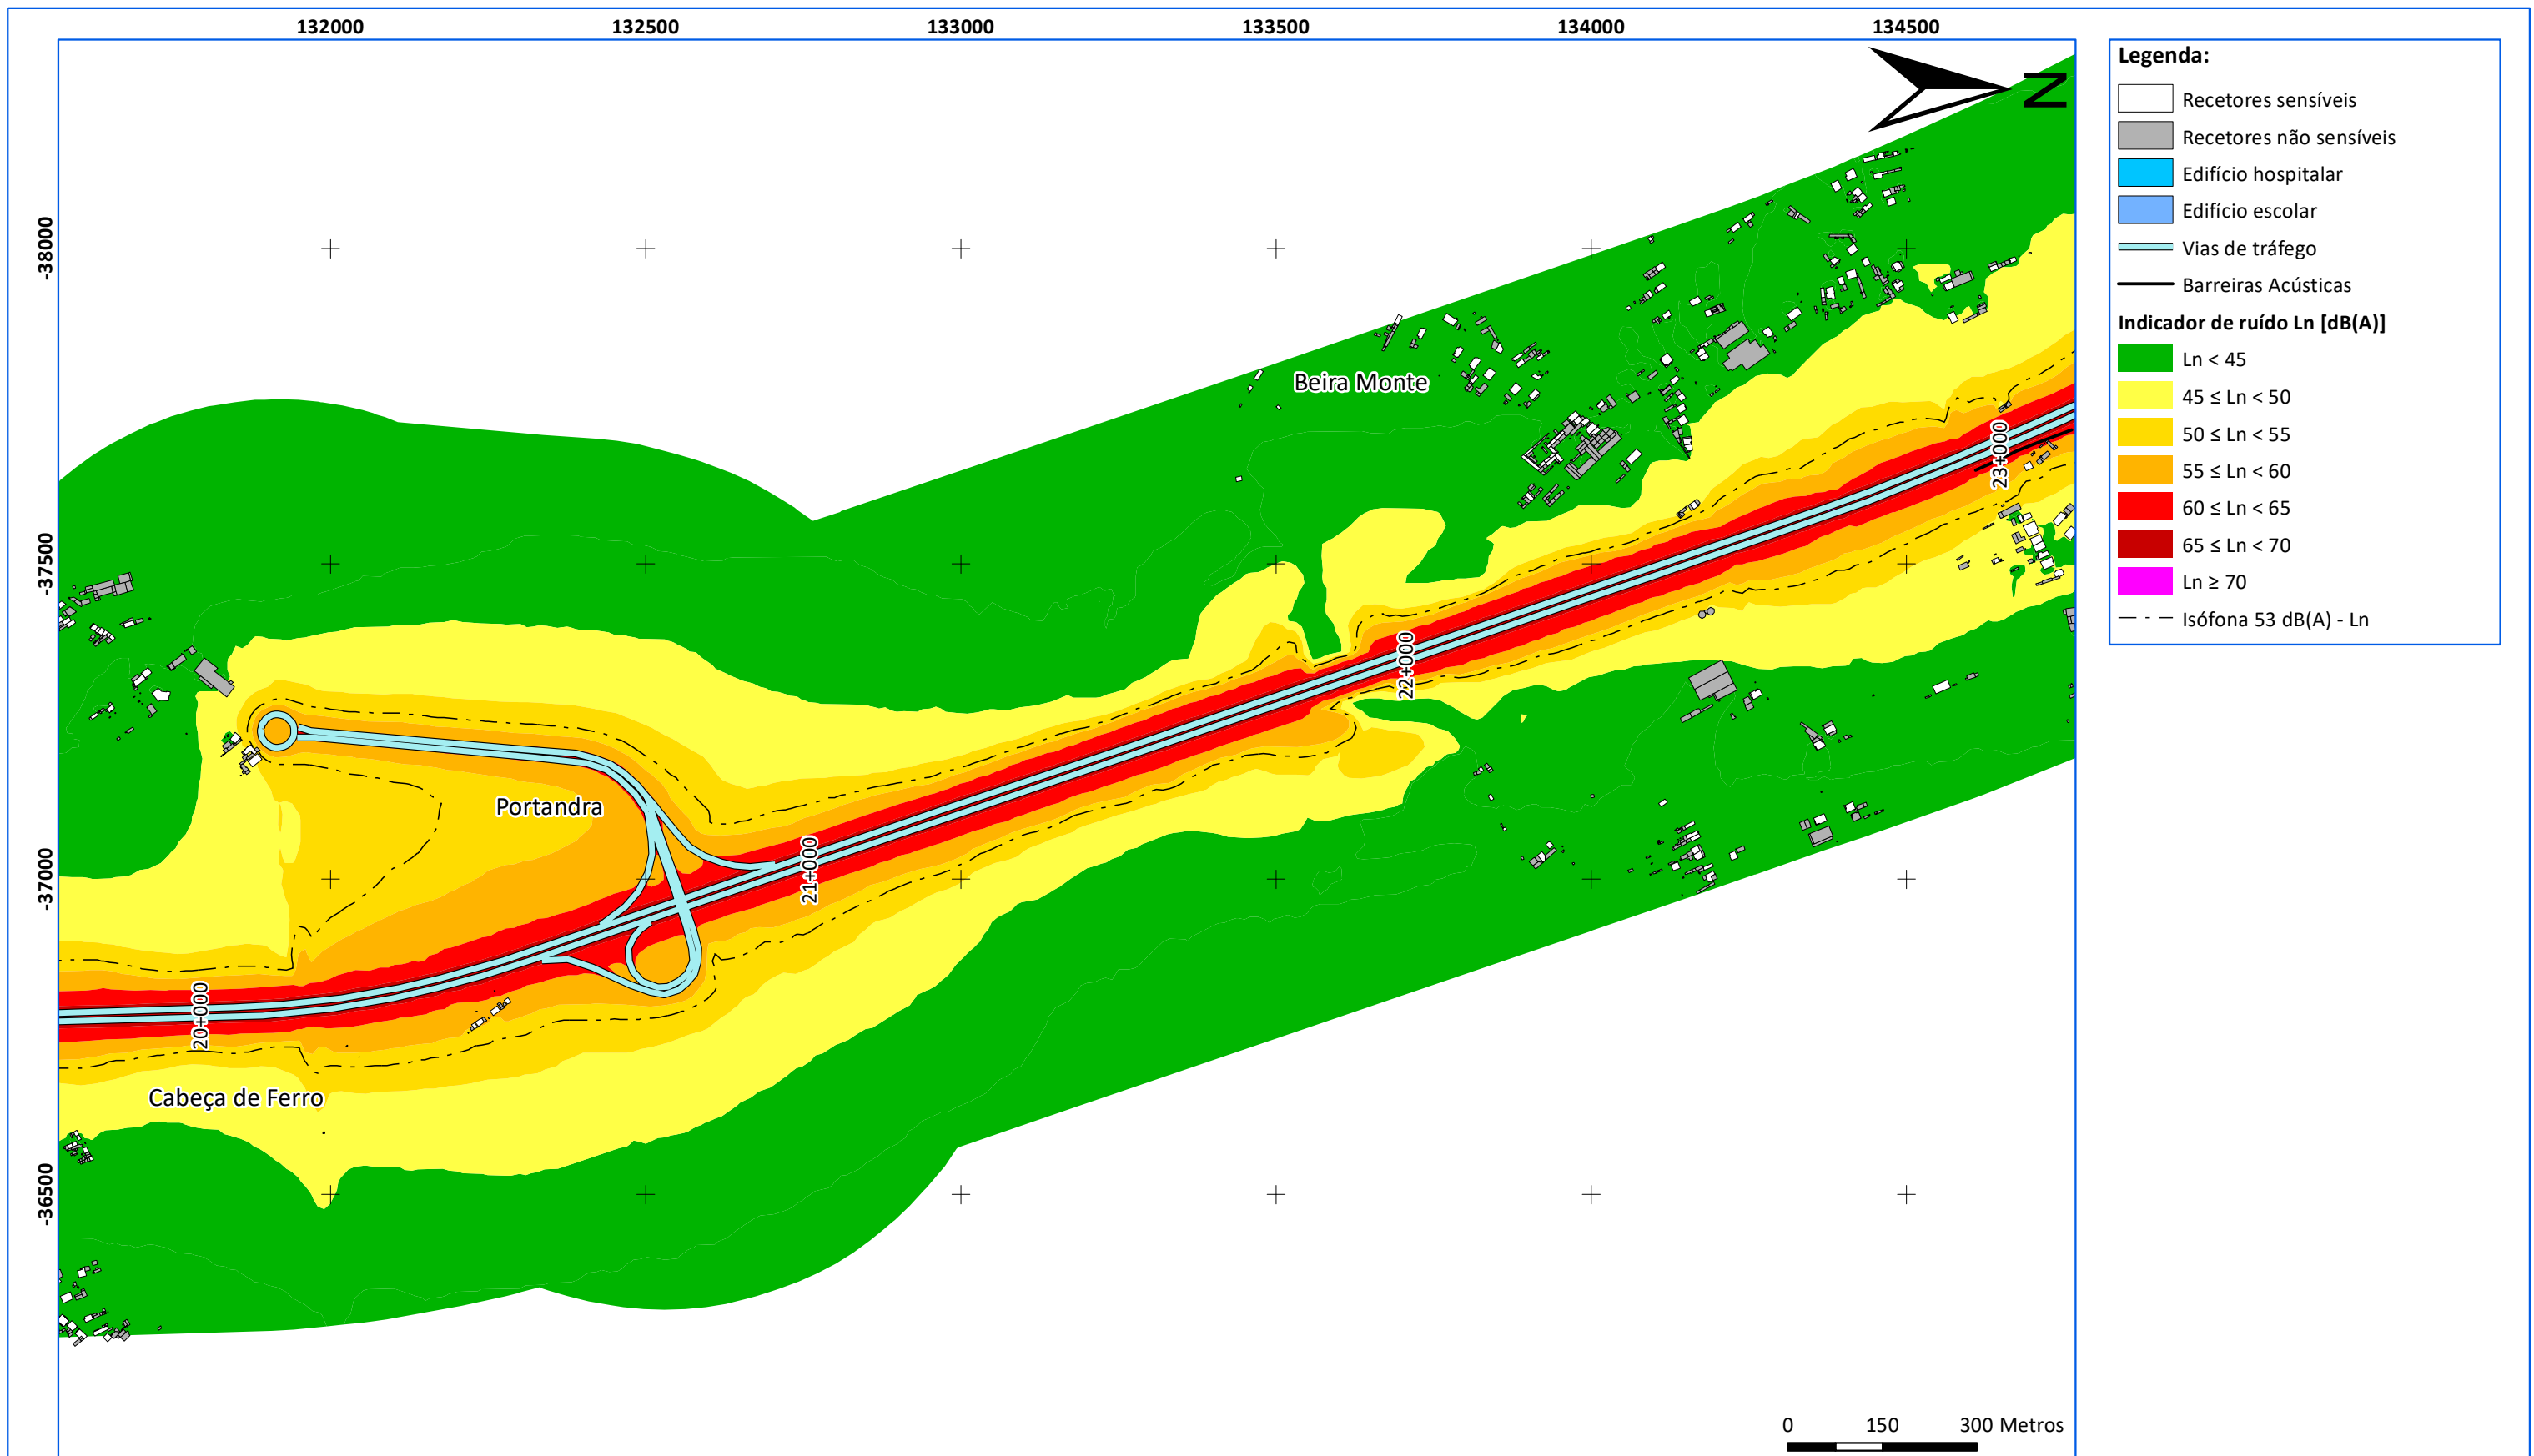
132000
132500
133000
133500
134000
134500

-38000
-37500
-37000
-36500

N

Beira Monte
Portandra
Cabeça de Ferro
20+000
21+000
22+000
23+000

Legenda:
Recetores sensíveis
Recetores não sensíveis
Edifício hospitalar
Edifício escolar
Vias de tráfego
Barreiras Acústicas
Indicador de ruído Ln [dB(A)]
Ln < 45
45 ≤ Ln < 50
50 ≤ Ln < 55
55 ≤ Ln < 60
60 ≤ Ln < 65
65 ≤ Ln < 70
Ln ≥ 70
Isófona 53 dB(A) - Ln

0 150 300 Metros